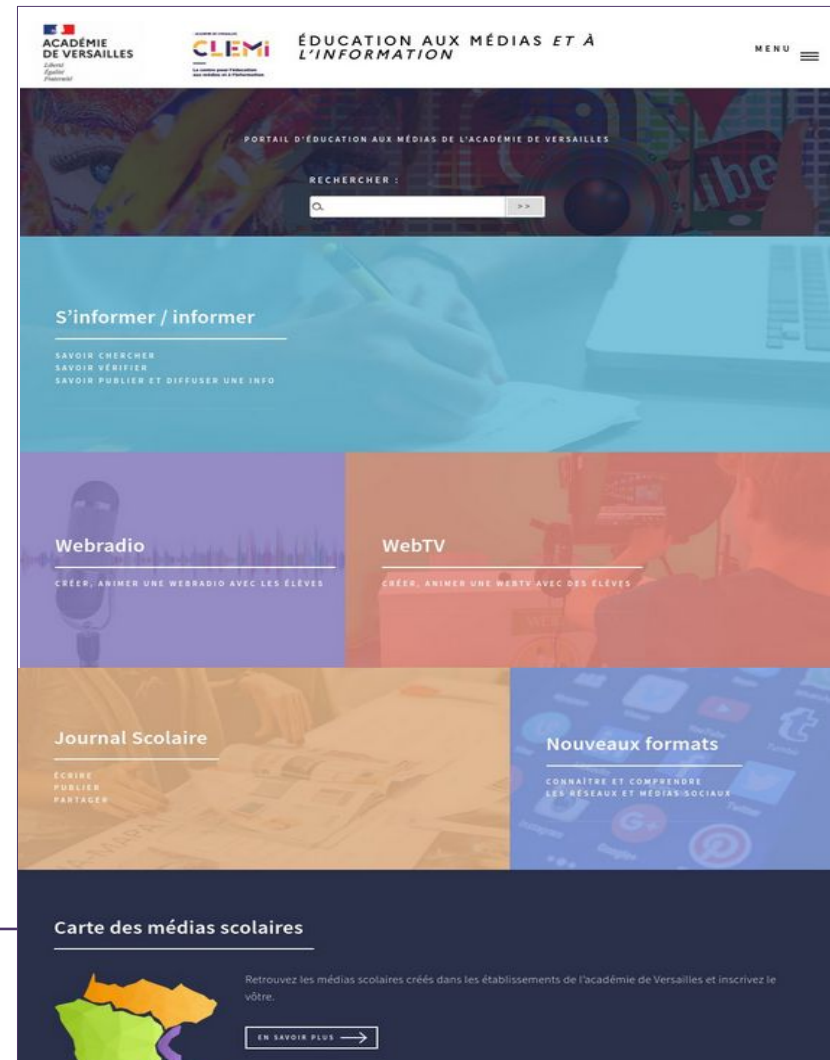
ACADÉMIE DE VERSAILLES
Liberté
Égalité
Fraternité

CLEMI
La centre pour l'éducation aux médias et à l'information

ÉDUCATION AUX MÉDIAS ET À L'INFORMATION

MENU

PORTAIL D'ÉDUCATION AUX MÉDIAS DE L'ACADÉMIE DE VERSAILLES

RECHERCHER :

>>

S'informer / informer

SAVOIR CHERCHER
SAVOIR VÉRIFIER
SAVOIR PUBLIER ET DIFFUSER UNE INFO

Webradio

CRÉER, ANIMER UNE WEBRADIO AVEC LES ÉLÈVES

WebTV

CRÉER, ANIMER UNE WEBTV AVEC DES ÉLÈVES

Journal Scolaire

ÉCRIRE
PUBLIER
PARTAGER

Nouveaux formats

CONNAÎTRE ET COMPRENDRE
LES RÉSEAUX ET MÉDIAS SOCIAUX

Carte des médias scolaires

Retrouvez les médias scolaires créés dans les établissements de l'académie de Versailles et inscrivez le vôtre.

EN SAVOIR PLUS